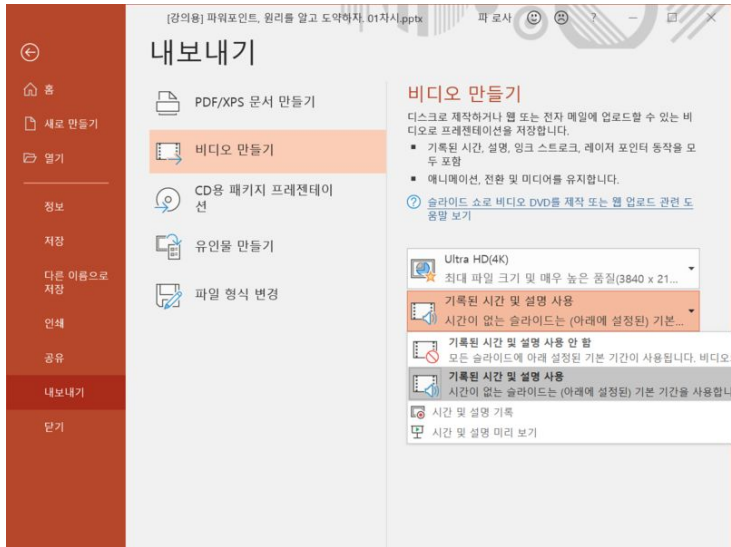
[강의용] 파워포인트, 원리를 알고 도약하자. 01차시.pptx 파 로사 ? – □ ×

홈
새로 만들기
열기
정보
저장
다른 이름으로 저장
인쇄
공유
내보내기
닫기

내보내기

PDF/XPS 문서 만들기
비디오 만들기
CD용 패키지 프레젠테이션
유인물 만들기
파일 형식 변경

비디오 만들기

디스크로 제작하거나 웹 또는 전자 메일에 업로드할 수 있는 비디오로 프레젠테이션을 저장합니다.
▪ 기록된 시간, 설명, 잉크 스트로크, 레이저 포인터 동작을 모두 포함
▪ 애니메이션, 전환 및 미디어를 유지합니다.

슬라이드 쇼로 비디오 DVD를 제작 또는 웹 업로드 관련 도움말 보기

Ultra HD(4K)
최대 파일 크기 및 매우 높은 품질(3840 x 21...

기록된 시간 및 설명 사용
시간이 없는 슬라이드는 (아래에 설정된) 기본...

기록된 시간 및 설명 사용 안 함
모든 슬라이드에 아래 설정된 기본 기간이 사용됩니다. 비디오

기록된 시간 및 설명 사용
시간이 없는 슬라이드는 (아래에 설정된) 기본 기간을 사용합니

시간 및 설명 기록
시간 및 설명 미리 보기